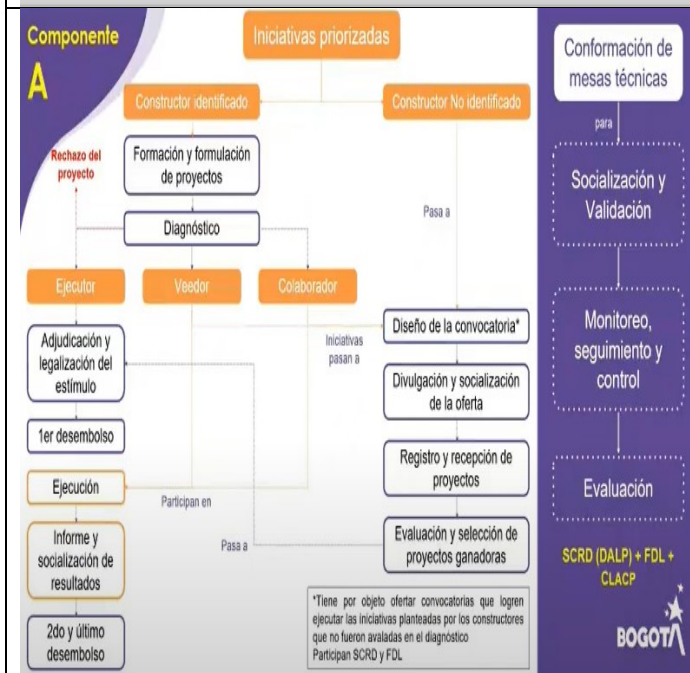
Componente A

Iniciativas priorizadas

Constructor identificado

Constructor No identificado

Rechazo del proyecto

Formación y formulación de proyectos

Diagnóstico

Pasa a

Ejecutor

Veedor

Colaborador

Adjudicación y legalización del estímulo

Iniciativas pasan a

Diseño de la convocatoria*

Divulgación y socialización de la oferta

1er desembolso

Registro y recepción de proyectos

Ejecución

Participan en

Informe y socialización de resultados

Pasa a

Evaluación y selección de proyectos ganadoras

2do y último desembolso

*Tiene por objeto ofertar convocatorias que logren ejecutar las iniciativas planteadas por los constructores que no fueron avaladas en el diagnóstico
Participan SCRD y FDL

Conformación de mesas técnicas

para

Socialización y Validación

Monitoreo, seguimiento y control

Evaluación

SCRD (DALP) + FDL + CLACP

BOGOTÁ